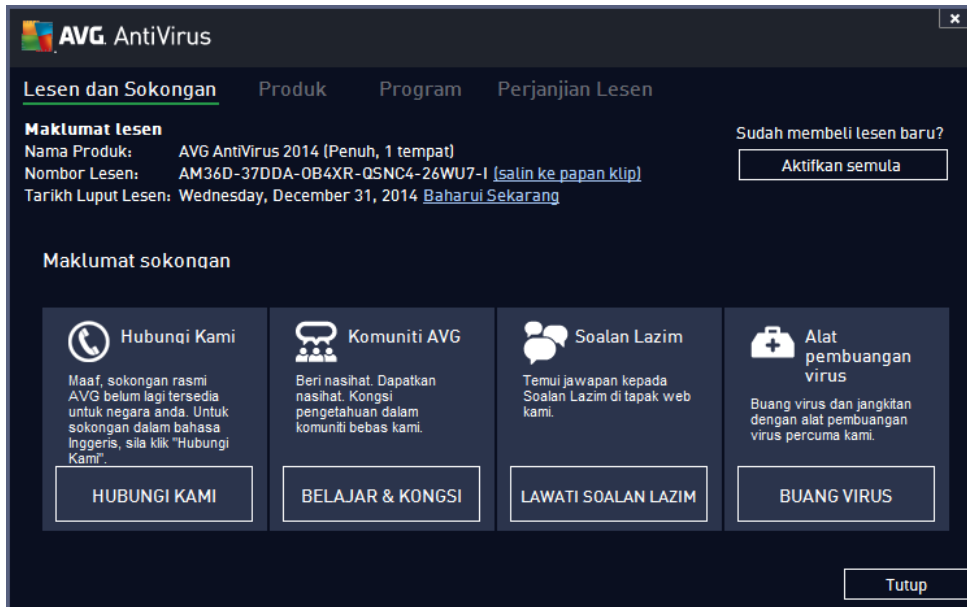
AVG. AntiVirus

×

Lesen dan Sokongan Produk Program Perjanjian Lesen

Maklumat lesen
Nama Produk: AVG AntiVirus 2014 (Penuh, 1 tempat)
Nombor Lesen: AM36D-37DDA-0B4XR-QSNC4-26WU7-I (salin ke papan klip)
Tarikh Luput Lesen: Wednesday, December 31, 2014 Baharui Sekarang

Sudah membeli lesen baru?
Aktifkan semula

Maklumat sokongan

Hubungi Kami
Maaf, sokongan rasmi AVG belum lagi tersedia untuk negara anda. Untuk sokongan dalam bahasa Inggeris, sila klik "Hubungi Kami".
HUBUNGI KAMI

Komuniti AVG
Beri nasihat. Dapatkan nasihat. Kongsi pengetahuan dalam komuniti bebas kami.
BELAJAR & KONGSI

Soalan Lazim
Temui jawapan kepada Soalan Lazim di tapak web kami.
LAWATI SOALAN LAZIM

Alat pembuangan virus
Buang virus dan jangkitan dengan alat pembuangan virus percuma kami.
BUANG VIRUS

Tutup